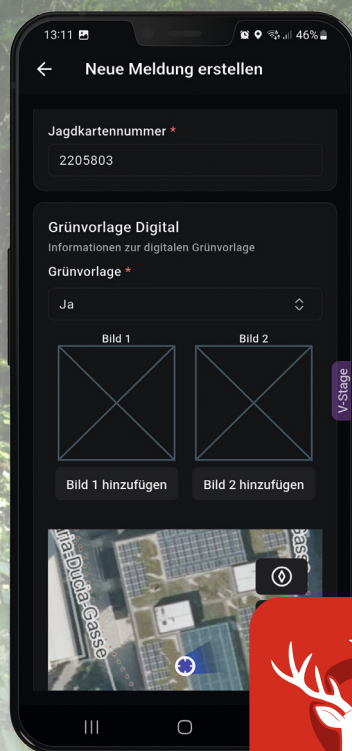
13:11 46%

Neue Meldung erstellen

Jagdkartennummer *

2205803

Grünvorlage Digital

Informationen zur digitalen Grünvorlage

Grünvorlage *

Ja

Bild 1

Bild 2

Bild 1 hinzufügen

Bild 2 hinzufügen

V-Stage

ria-Dicia-Gasse

Gasse